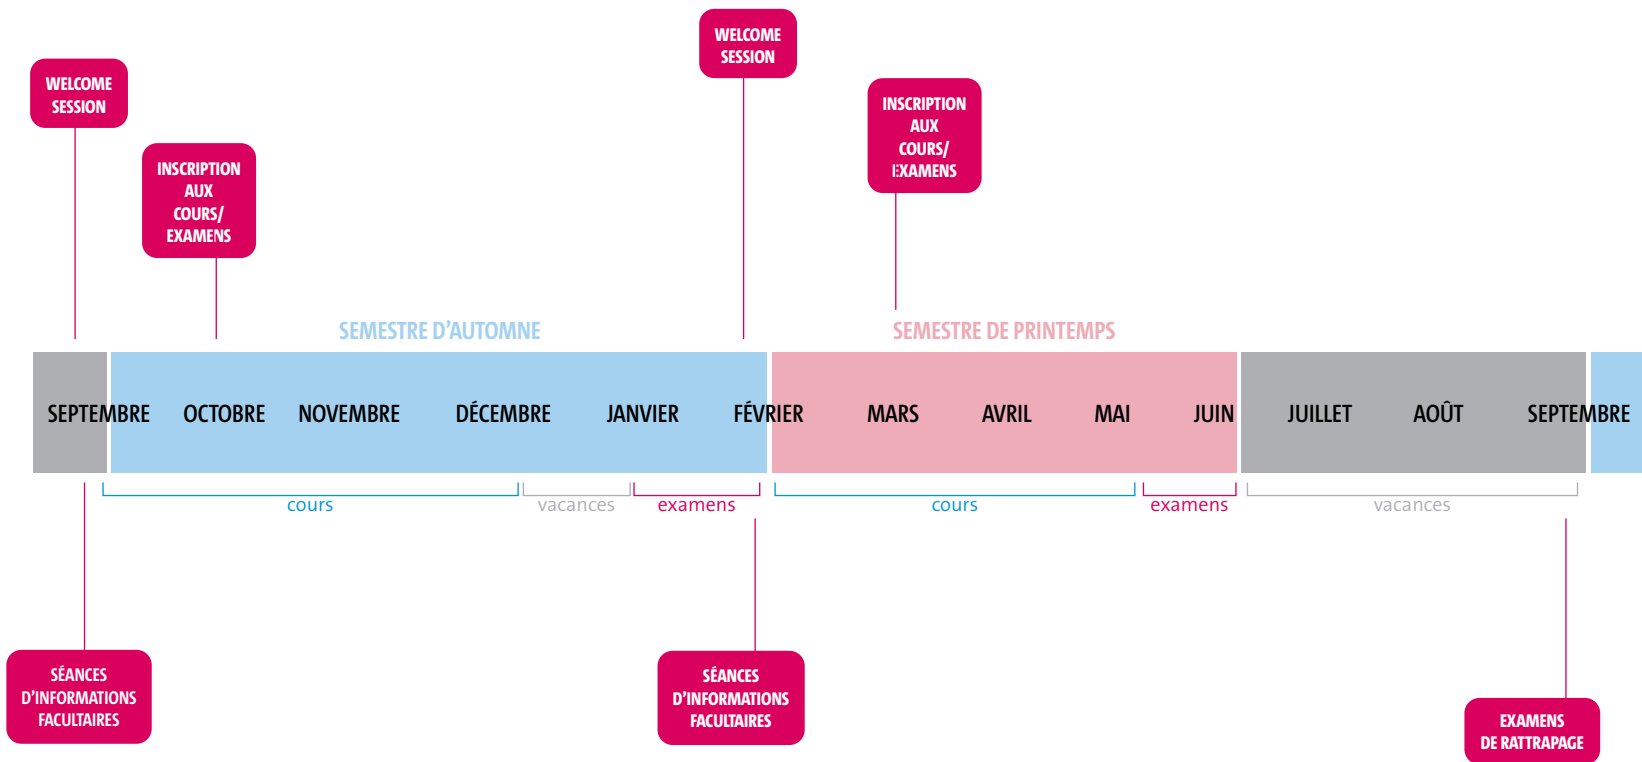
WELCOME SESSION

INSCRIPTION AUX COURS/ EXAMENS

WELCOME SESSION

INSCRIPTION AUX COURS/ EXAMENS

SEMESTRE D'AUTOMNE

SEMESTRE DE PRINTEMPS

SEPTEMBRE OCTOBRE NOVEMBRE DÉCEMBRE JANVIER FÉVRIER MARS AVRIL MAI JUIN JUILLET AOÛT SEPTEMBRE

cours vacances examens cours examens vacances

SÉANCES D'INFORMATIONS FACULTAIRES

SÉANCES D'INFORMATIONS FACULTAIRES

EXAMENS DE RATTRAPAGE